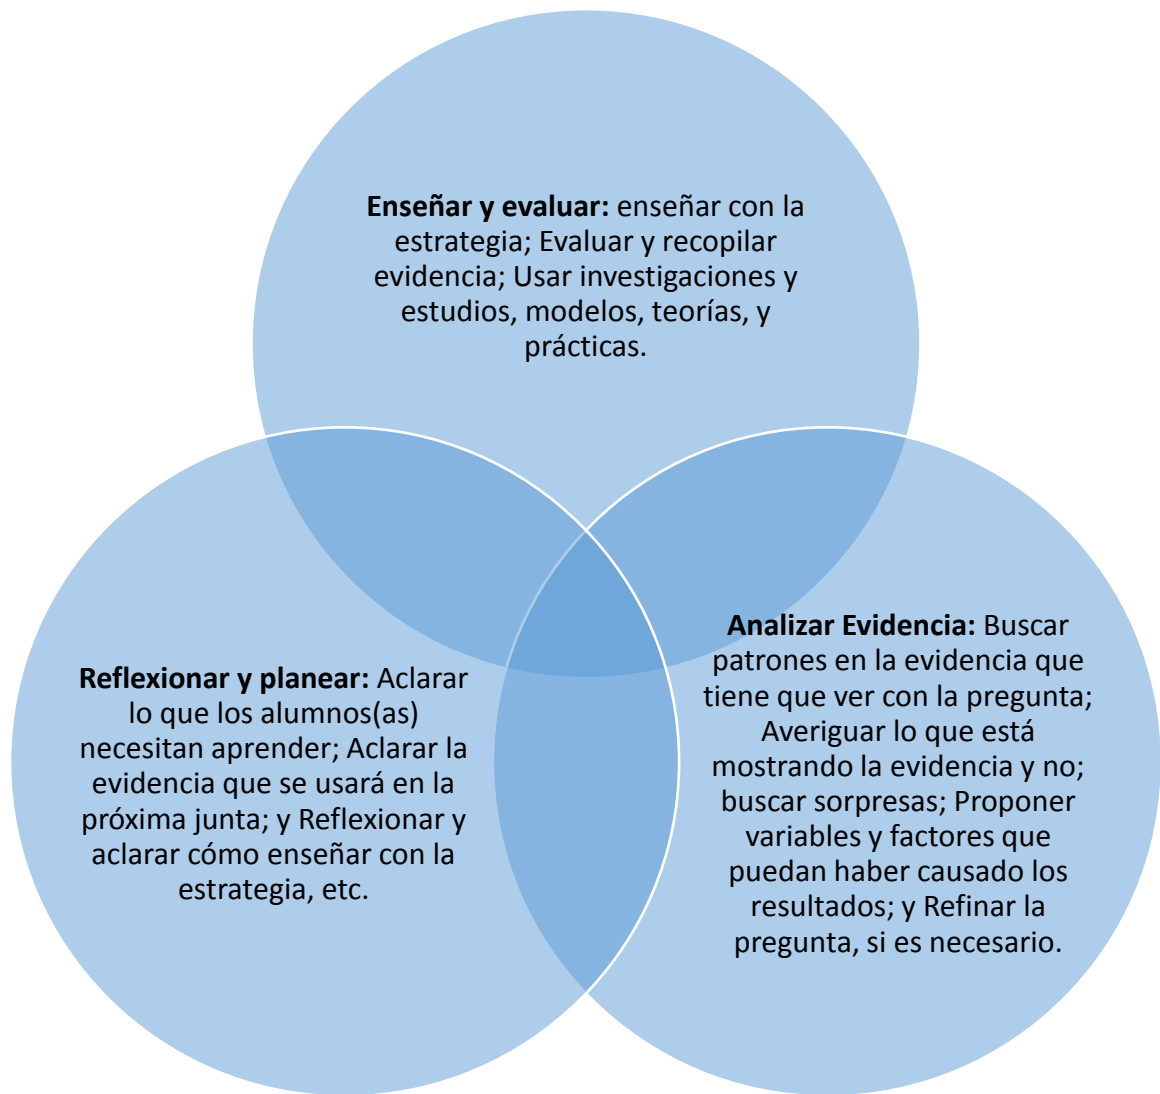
**Enseñar y evaluar:** enseñar con la estrategia; Evaluar y recopilar evidencia; Usar investigaciones y estudios, modelos, teorías, y prácticas.

**Analizar Evidencia:** Buscar patrones en la evidencia que tiene que ver con la pregunta; Averiguar lo que está mostrando la evidencia y no; buscar sorpresas; Proponer variables y factores que puedan haber causado los resultados; y Refinar la pregunta, si es necesario.

**Reflexionar y planear:** Aclarar lo que los alumnos(as) necesitan aprender; Aclarar la evidencia que se usará en la próxima junta; y Reflexionar y aclarar cómo enseñar con la estrategia, etc.